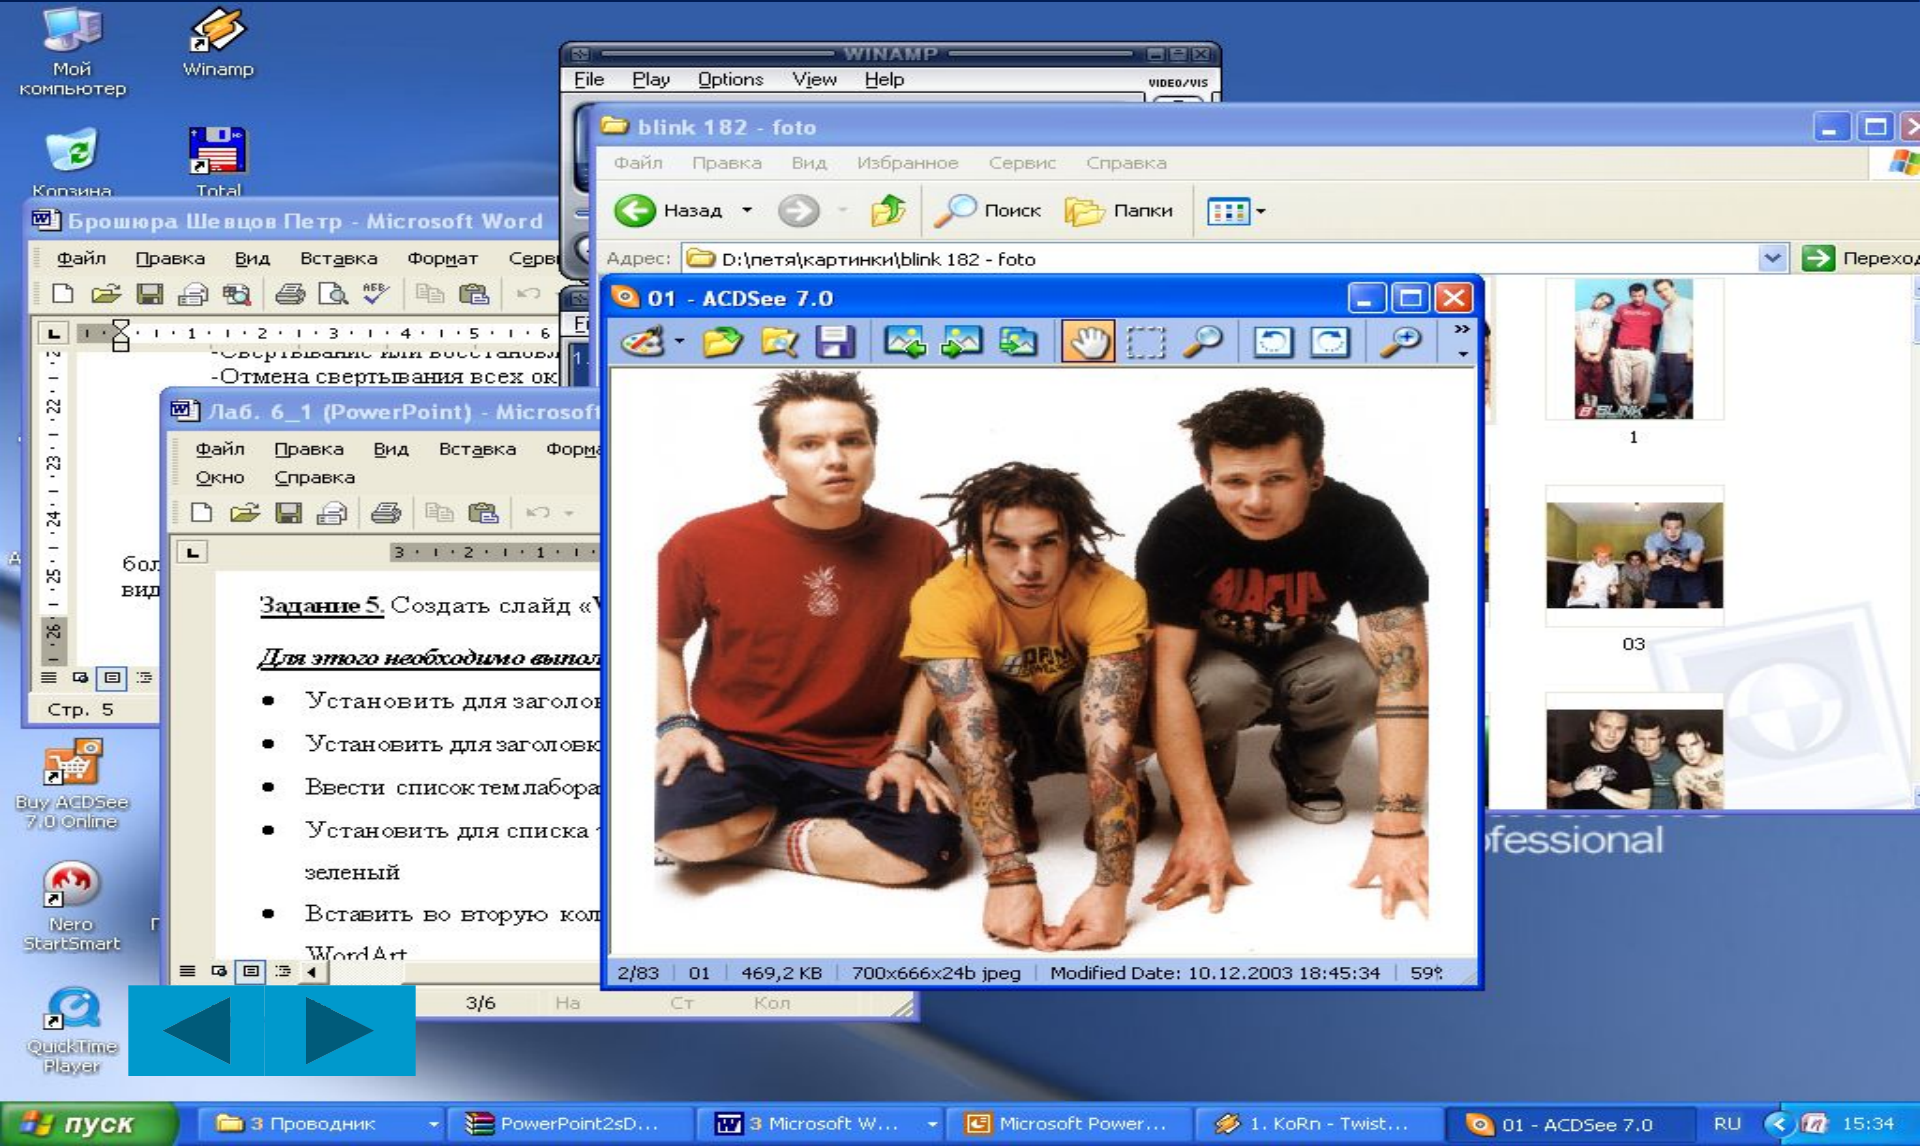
Мой компьютер

Winamp

Корзина

Total

WINAMP
File Play Options View Help
VIDEO/VIS

blink 182 - foto
Файл Правка Вид Избранное Сервис Справка
Назад Поиск Папки
Адрес: D:\петя\картинки\blink 182 - foto
Переход

Брошюра Шевцов Петр - Microsoft Word
Файл Правка Вид Вставка Формат Серв
-Свертывание или восстановл
-Отмена свертывания всех ок
бол
вид
Стр. 5

Лаб. 6_1 (PowerPoint) - Microsoft
Файл Правка Вид Вставка Форма
Окно Справка

Задание 5. Создать слайд «
Для этого необходимо выпол
• Установить для заголов
• Установить для заголовк
• Ввести список тем лабора
• Установить для списка
зеленый
• Вставить во вторую кол
WordArt
3/6 На Ст Кол

01 - ACDSee 7.0
2/83 | 01 | 469,2 KB | 700x666x24b jpeg | Modified Date: 10.12.2003 18:45:34 | 59%

1
03

fessional

Buy ACDSee 7.0 Online

Nero StartSmart

QuickTime Player

пуск
3 Проводник
PowerPoint2sD...
3 Microsoft W...
Microsoft Power...
1. KoRn - Twist...
01 - ACDSee 7.0
RU
15:34